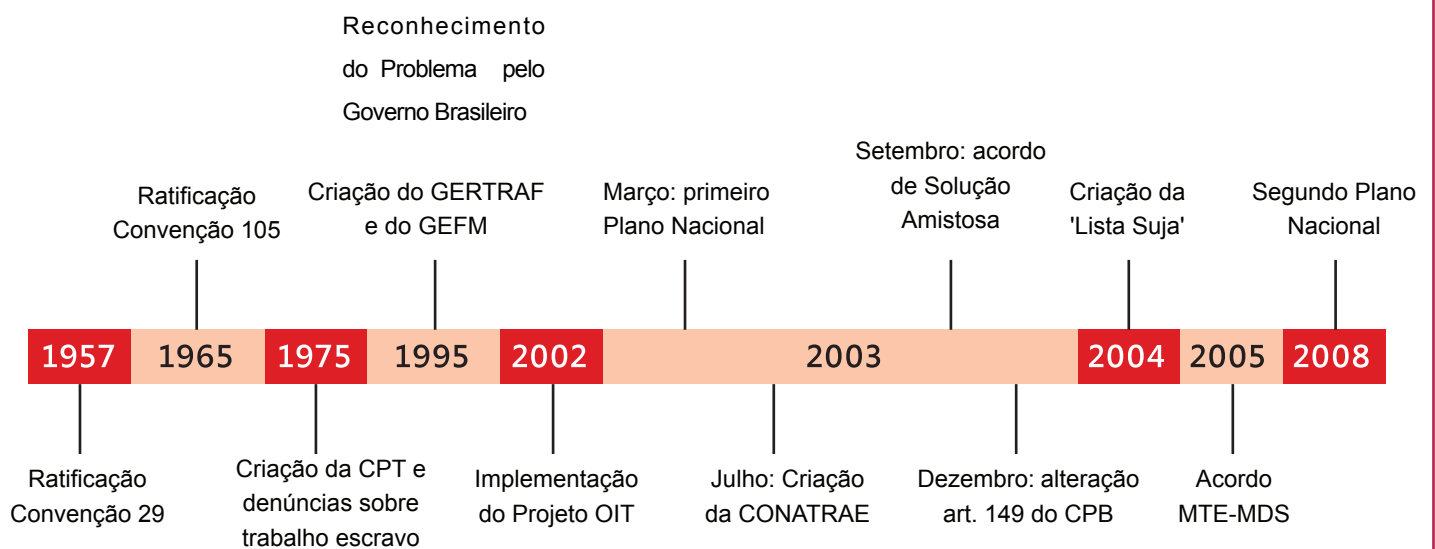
Reconhecimento do Problema pelo Governo Brasileiro

Ratificação Convenção 105

Criação do GERTRAF e do GEFM

Março: primeiro Plano Nacional

Setembro: acordo de Solução Amistosa

Criação da 'Lista Suja'

Segundo Plano Nacional

1957 1965 1975 1995 2002 2003 2004 2005 2008

Ratificação Convenção 29

Criação da CPT e denúncias sobre trabalho escravo

Implementação do Projeto OIT

Julho: Criação da CONATRAE

Dezembro: alteração art. 149 do CPB

Acordo MTE-MDS